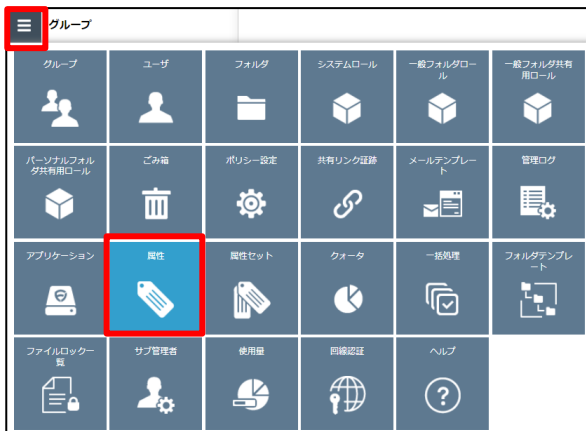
グループ

グループ

ユーザ

フォルダ

システムロール

一般フォルダロール

一般フォルダ共有用ロール

パーソナルフォルダ共有用ロール

ごみ箱

ポリシー設定

共有リンク証跡

メールテンプレート

管理ログ

アプリケーション

属性

属性セット

クォータ

一括処理

フォルダテンプレート

ファイルロック一覧

サブ管理者

使用量

回線認証

ヘルプ